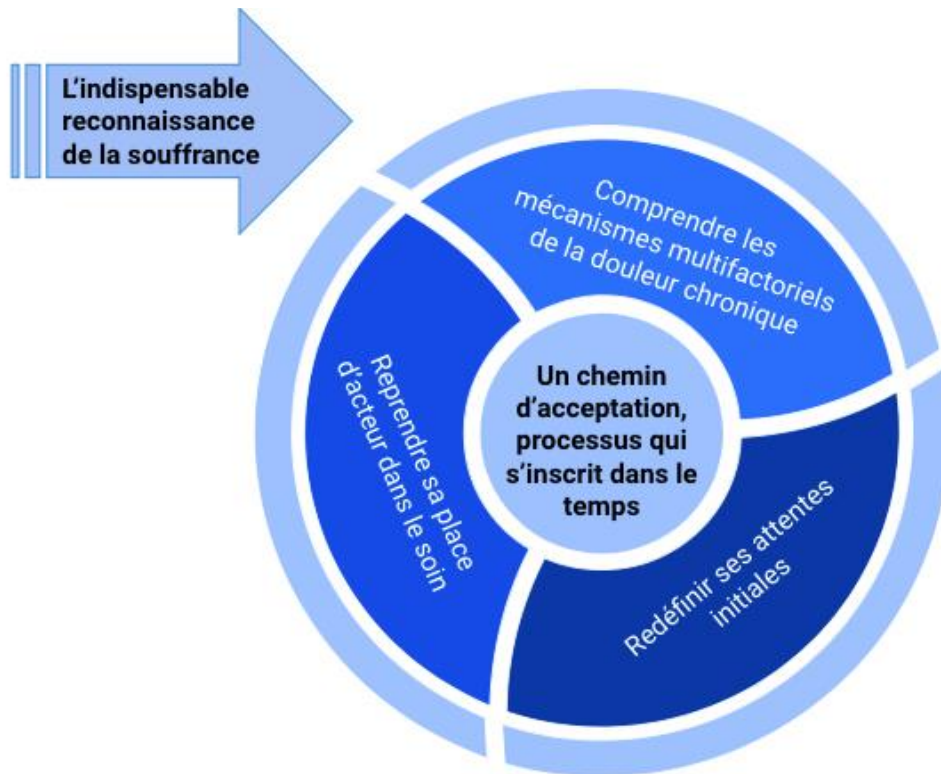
L'indispensable reconnaissance de la souffrance

Comprendre les mécanismes multifactoriels de la douleur chronique

Un chemin d'acceptation, processus qui s'inscrit dans le temps

Reprendre sa place d'acteur dans le soin

Redéfinir ses attentes initiales